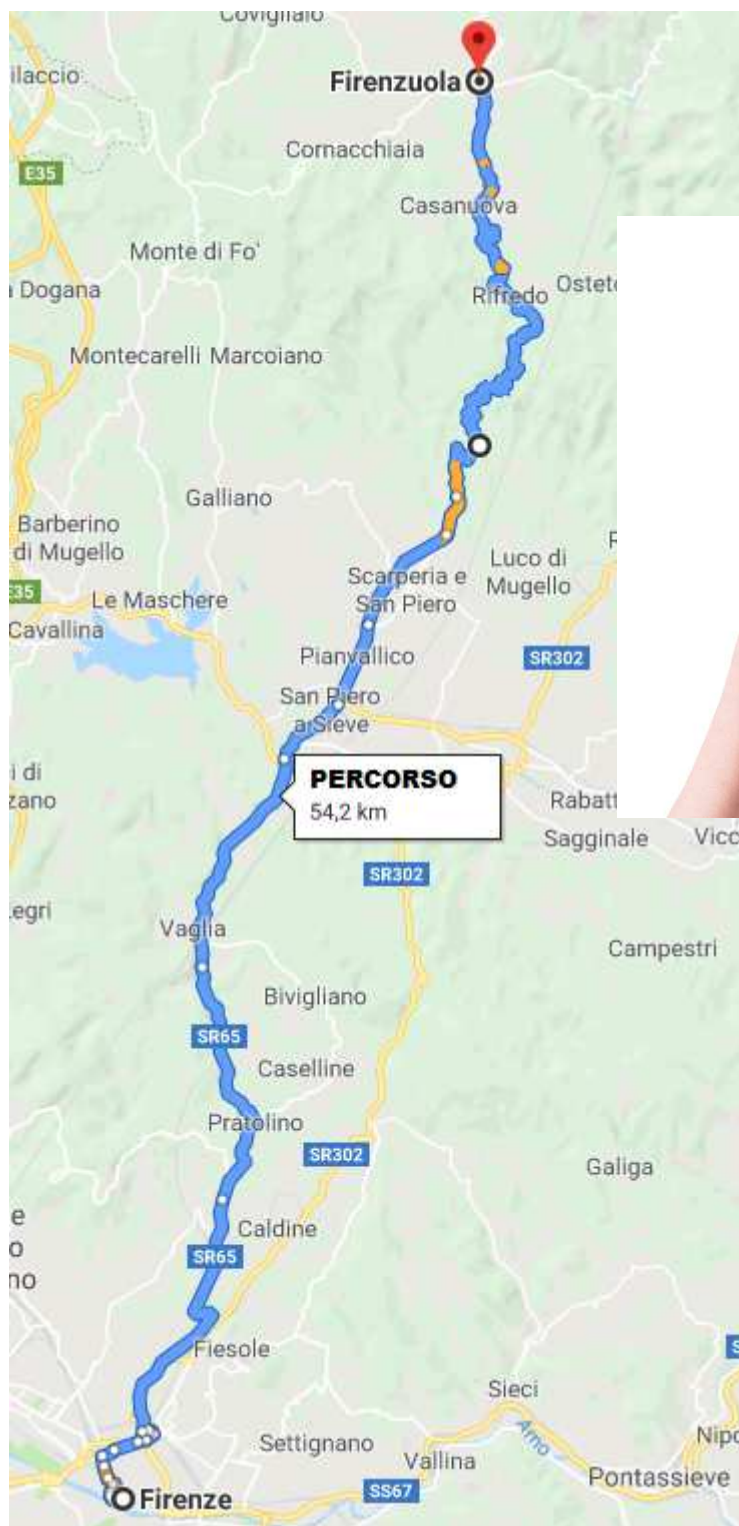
Covigliaio
ilaccio
Firenzuola
E35
Cornacchiaia
Casanuova
Monte di Fo'
Dogana
Rifredo
Ostet
Montecarelli Marcoiano
Galliano
Barberino di Mugello
Luco di Mugello
E35
Le Maschere
Scarperia e San Piero
Cavallina
Pianvallico
SR302
San Piero a Sieve
PERCORSO
54,2 km
i di
zano
Rabatt
Sagginale
Vicc
SR302
Legri
Vaglia
Campestri
Bivigliano
SR65
Caselline
Pratolino
SR302
Galiga
e
o
no
Caldine
SR65
Fiesole
Sieci
Settignano
Vallina
Arno
Nipo
Pontassieve
Firenze
SS67